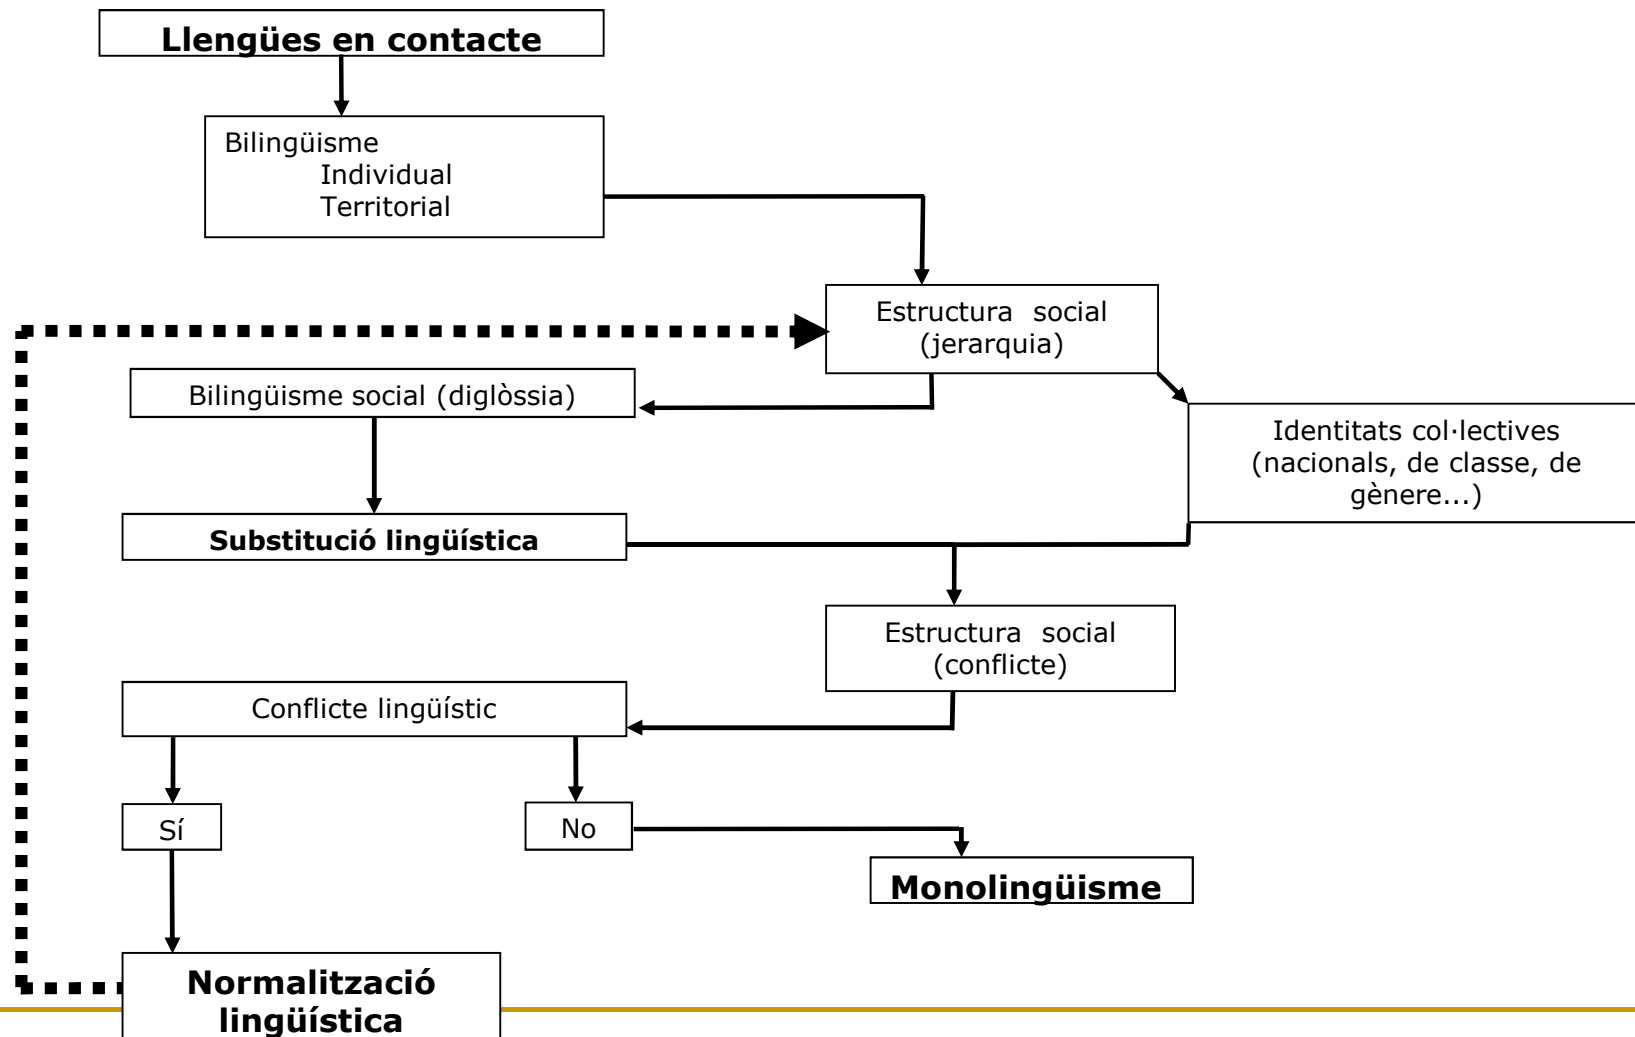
Llengües en contacte

Bilingüisme
Individual
Territorial

Estructura social (jerarquia)

Bilingüisme social (diglòssia)

Identitats col·lectives (nacionals, de classe, de gènere...)

Substitució lingüística

Estructura social (conflicte)

Conflicte lingüístic

Sí

No

Monolingüisme

Normalització lingüística